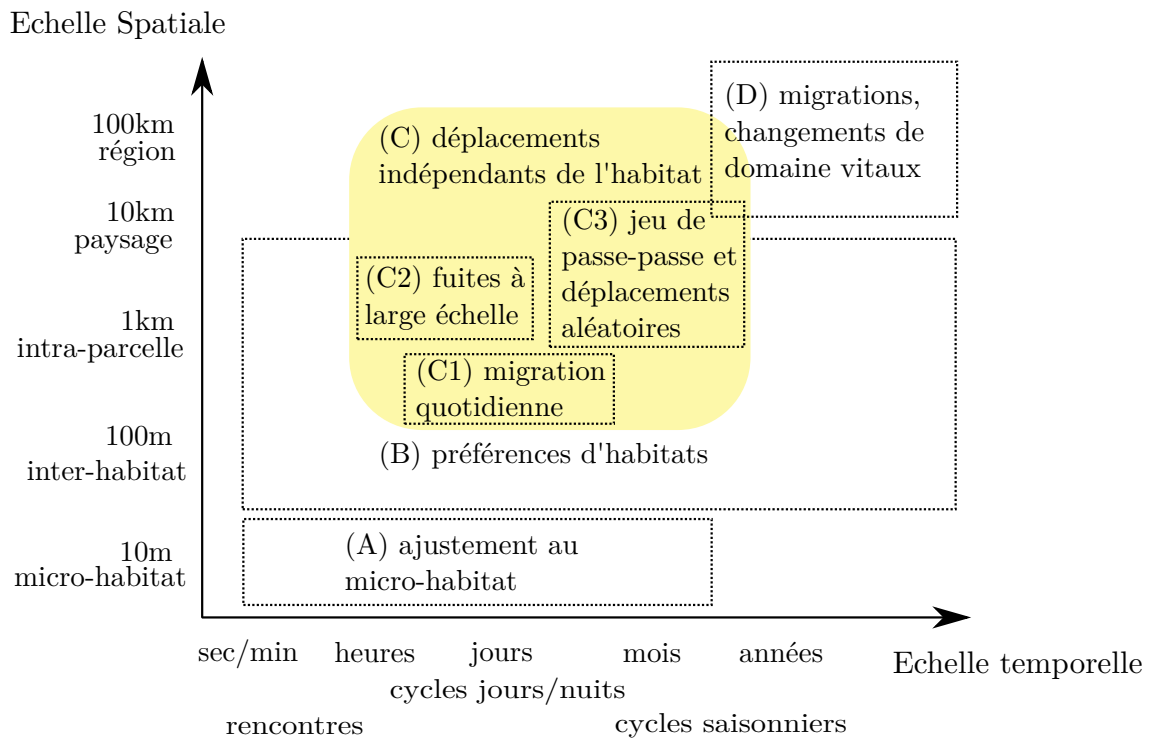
Echelle Spatiale

100km
région

10km
paysage

1km
intra-parcelle

100m
inter-habitat

10m
micro-habitat

(D) migrations, changements de domaine vitaux

(C) déplacements indépendants de l'habitat

(C3) jeu de passe-passe et déplacements aléatoires

(C2) fuites à large échelle

(C1) migration quotidienne

(B) préférences d'habitats

(A) ajustement au micro-habitat

sec/min heures jours mois années

Echelle temporelle

cycles jours/nuits

rencontres

cycles saisonniers